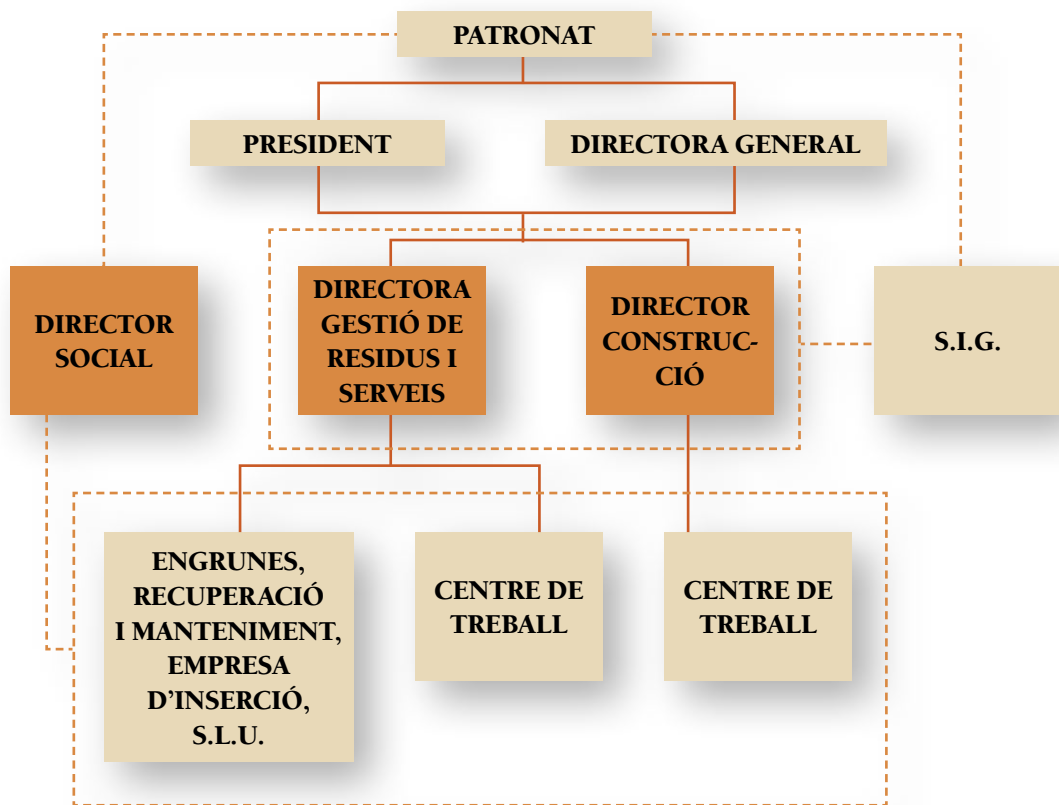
PATRONAT

PRESIDENT

DIRECTORA GENERAL

DIRECTOR SOCIAL

DIRECTORA GESTIÓ DE RESIDUS I SERVEIS

DIRECTOR CONSTRUCCIÓ

S.I.G.

ENGRUNES, RECUPERACIÓ I MANTENIMENT, EMPRESA D'INSERCIÓ, S.L.U.

CENTRE DE TREBALL

CENTRE DE TREBALL